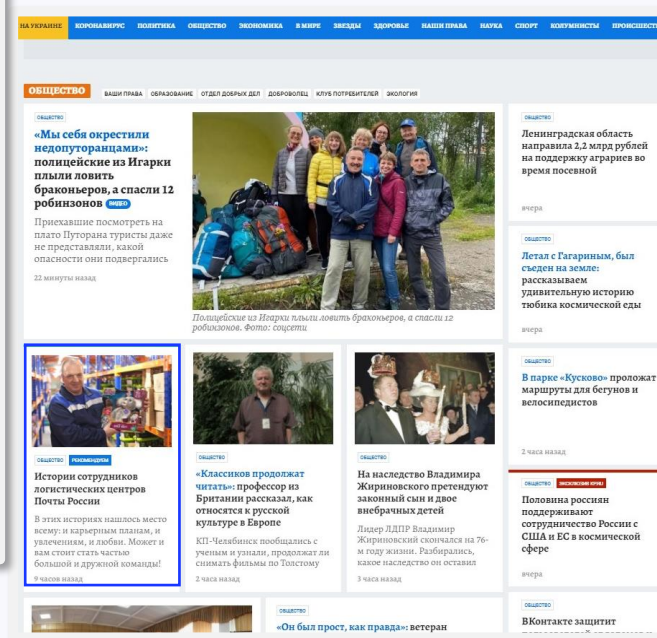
НА УКРАИНЕ КОРОНАВИРУС ПОЛИТИКА ОБЩЕСТВО ЭКОНОМИКА В МИРЕ ЗВЕЗДЫ ЗДОРОВЬЕ НАШИ ПРАВА НАУКА СПОРТ КОЛУМНИСТЫ ПРОИСШЕСТ

ОБЩЕСТВО ВАШИ ПРАВА ОБРАЗОВАНИЕ ОТДЕЛ ДОБРЫХ ДЕЛ ДОБРОВОЛЕЦ КЛУБ ПОТРЕБИТЕЛЕЙ ЭКОЛОГИЯ

ОБЩЕСТВО

«Мы себя окрестили недопуторанцами»: полицейские из Игарки плыли ловить браконьеров, а спасли 12 робинзонов ВИДЕО

Приехавшие посмотреть на плато Путорана туристы даже не представляли, какой опасности они подвергались

22 минуты назад

Полицейские из Игарки плыли ловить браконьеров, а спасли 12 робинзонов. Фото: соцсети

ОБЩЕСТВО

Ленинградская область направила 2,2 млрд рублей на поддержку аграриев во время посевной

вчера

ОБЩЕСТВО

Летал с Гагариным, был съеден на земле: рассказываем удивительную историю тюбика космической еды

вчера

ОБЩЕСТВО РЕКОМЕНДУЕМ

Истории сотрудников логистических центров Почты России

В этих историях нашлось место всему: и карьерным планам, и увлечениям, и любви. Может и вам стоит стать частью большой и дружной команды!

9 часов назад

ОБЩЕСТВО

«Классиков продолжат читать»: профессор из Британии рассказал, как относятся к русской культуре в Европе

КП-Челябинск пообщались с ученым и узнали, продолжат ли снимать фильмы по Толстому

2 часа назад

ОБЩЕСТВО

На наследство Владимира Жириновского претендуют законный сын и двое внебрачных детей

Лидер ЛДПР Владимир Жириновский скончался на 76-м году жизни. Разбирались, какое наследство он оставил

3 часа назад

ОБЩЕСТВО

В парке «Кусково» проложат маршруты для бегунов и велосипедистов

2 часа назад

ОБЩЕСТВО ЭКСКЛЮЗИВ КП

Половина россиян поддерживают сотрудничество России с США и ЕС в космической сфере

вчера

ОБЩЕСТВО

«Он был прост, как правда»: ветеран

ОБЩЕСТВО

ВКонтакте защитит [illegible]